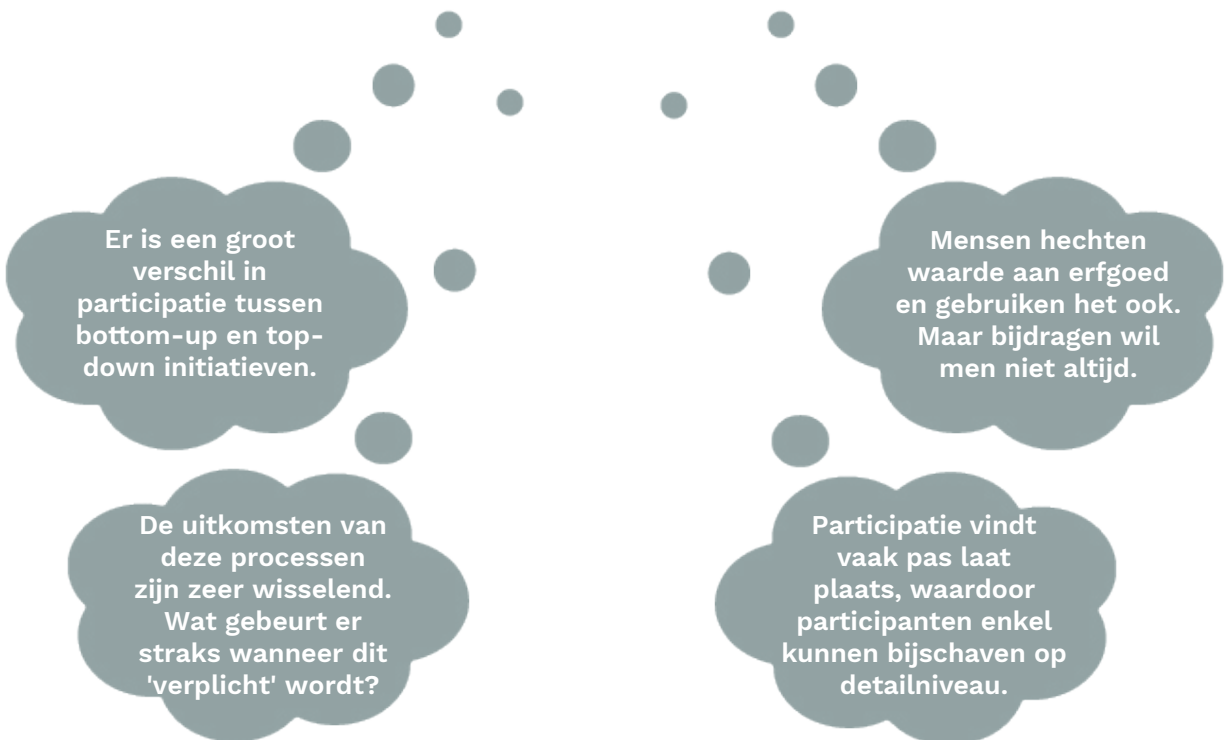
Er is een groot verschil in participatie tussen bottom-up en top-down initiatieven.

Mensen hechten waarde aan erfgoed en gebruiken het ook. Maar bijdragen wil men niet altijd.

De uitkomsten van deze processen zijn zeer wisselend. Wat gebeurt er straks wanneer dit 'verplicht' wordt?

Participatie vindt vaak pas laat plaats, waardoor participanten enkel kunnen bijschaven op detailniveau.